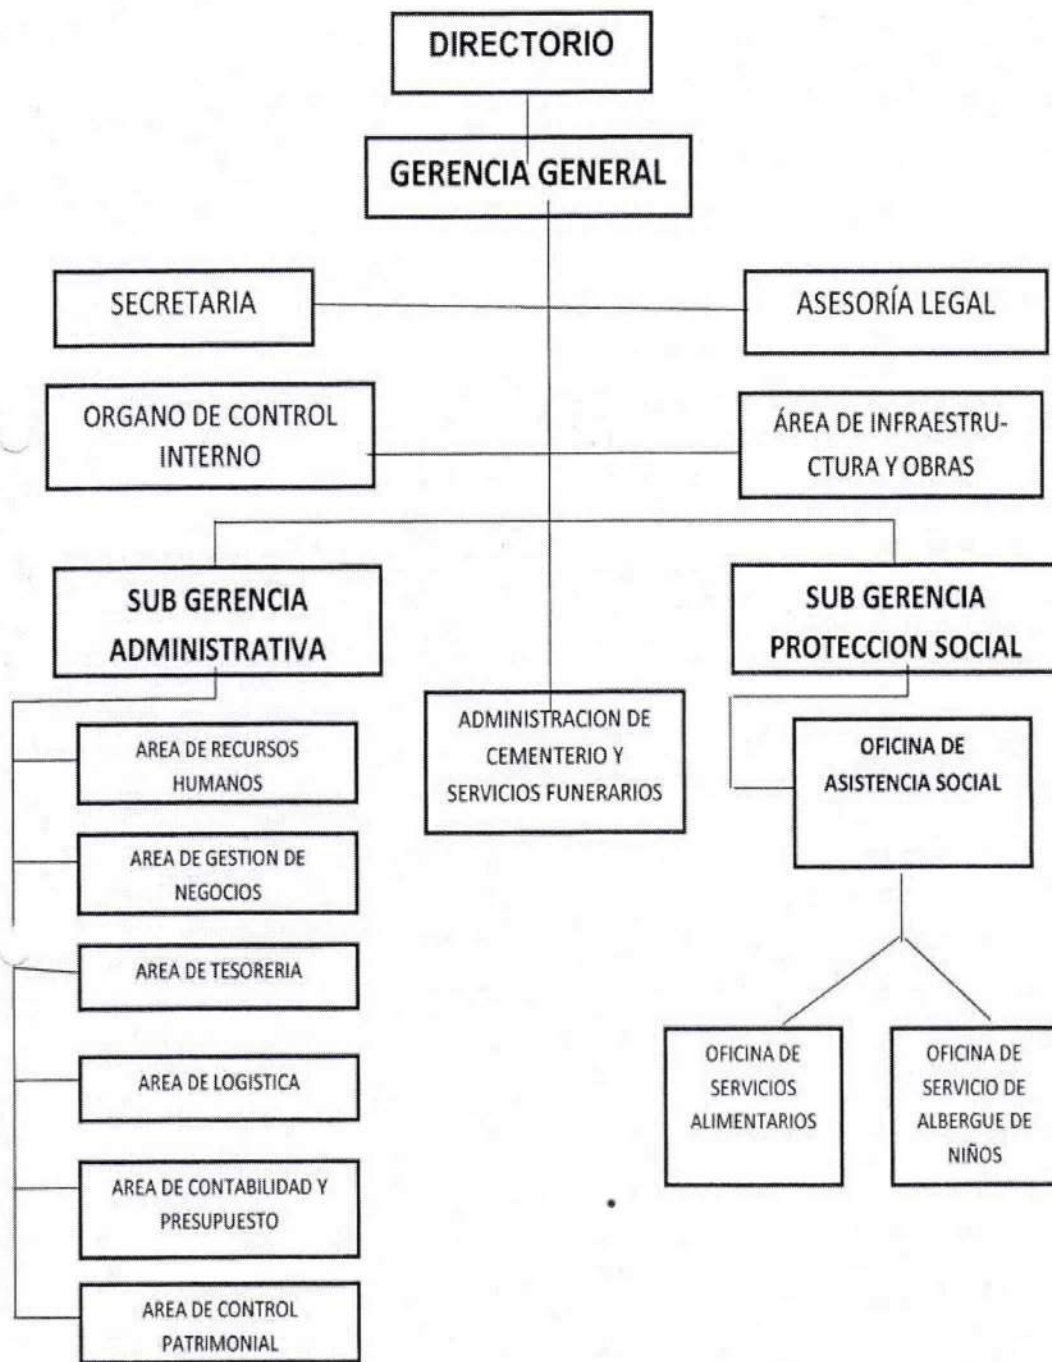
DIRECTORIO

GERENCIA GENERAL

SECRETARIA

ASESORÍA LEGAL

ORGANO DE CONTROL INTERNO

ÁREA DE INFRAESTRUCTURA Y OBRAS

SUB GERENCIA ADMINISTRATIVA

SUB GERENCIA PROTECCION SOCIAL

AREA DE RECURSOS HUMANOS

ADMINISTRACION DE CEMENTERIO Y SERVICIOS FUNERARIOS

OFICINA DE ASISTENCIA SOCIAL

AREA DE GESTION DE NEGOCIOS

AREA DE TESORERIA

AREA DE LOGISTICA

OFICINA DE SERVICIOS ALIMENTARIOS

OFICINA DE SERVICIO DE ALBERGUE DE NIÑOS

AREA DE CONTABILIDAD Y PRESUPUESTO

AREA DE CONTROL PATRIMONIAL